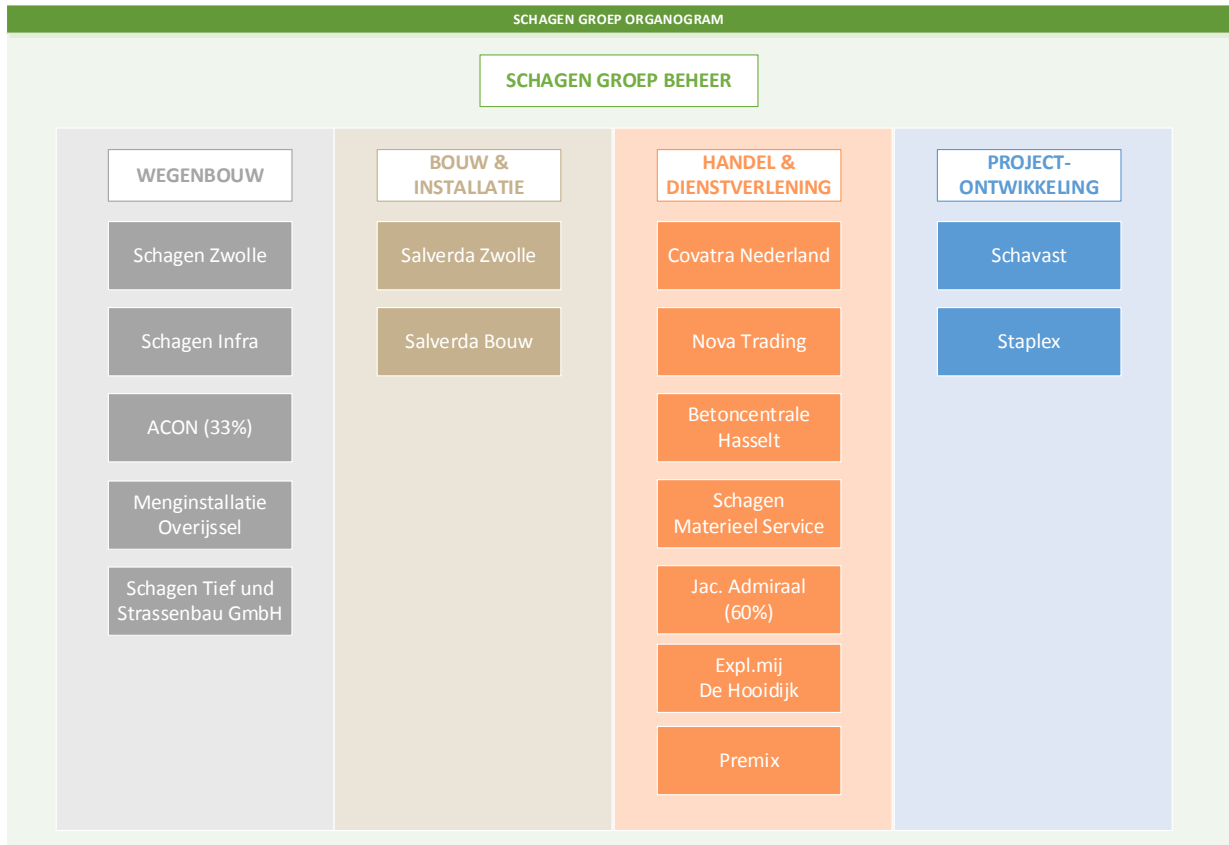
SCHAGEN GROEP ORGANOGRAM

SCHAGEN GROEP BEHEER

WEGENBOUW

Schagen Zwolle

Schagen Infra

ACON (33%)

Menginstallatie Overijssel

Schagen Tief und Strassenbau GmbH

BOUW & INSTALLATIE

Salverda Zwolle

Salverda Bouw

HANDEL & DIENSTVERLENING

Covatra Nederland

Nova Trading

Betoncentrale Hasselt

Schagen Materieel Service

Jac. Admiraal (60%)

Expl.mij De Hooidijk

Premix

PROJECT-ONTWIKKELING

Schavast

Staplex